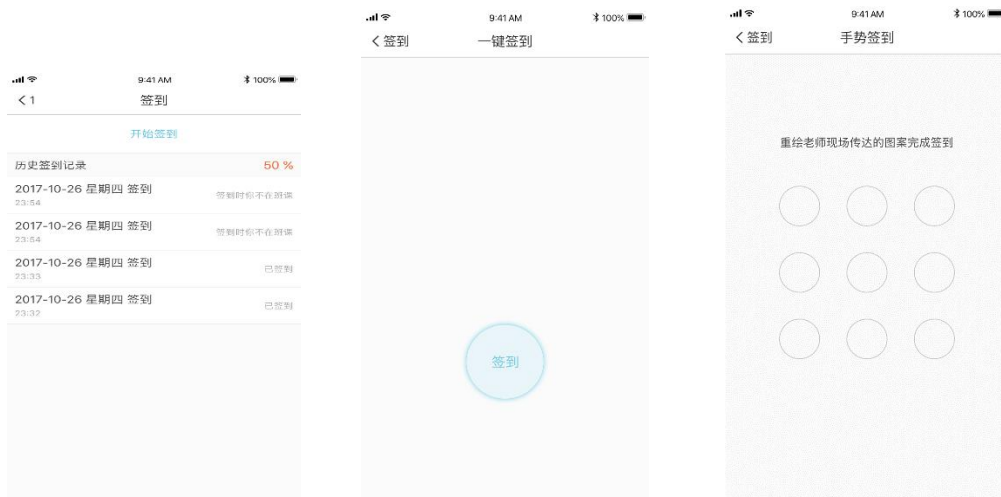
9:41 AM
100%
< 1
签到
开始签到
历史签到记录
50 %
2017-10-26 星期四 签到
23:54
签到时你不在班课
2017-10-26 星期四 签到
23:54
签到时你不在班课
2017-10-26 星期四 签到
23:33
已签到
2017-10-26 星期四 签到
23:32
已签到

9:41 AM
100%
< 签到
一键签到
签到

9:41 AM
100%
< 签到
手势签到
重绘老师现场传达的图案完成签到